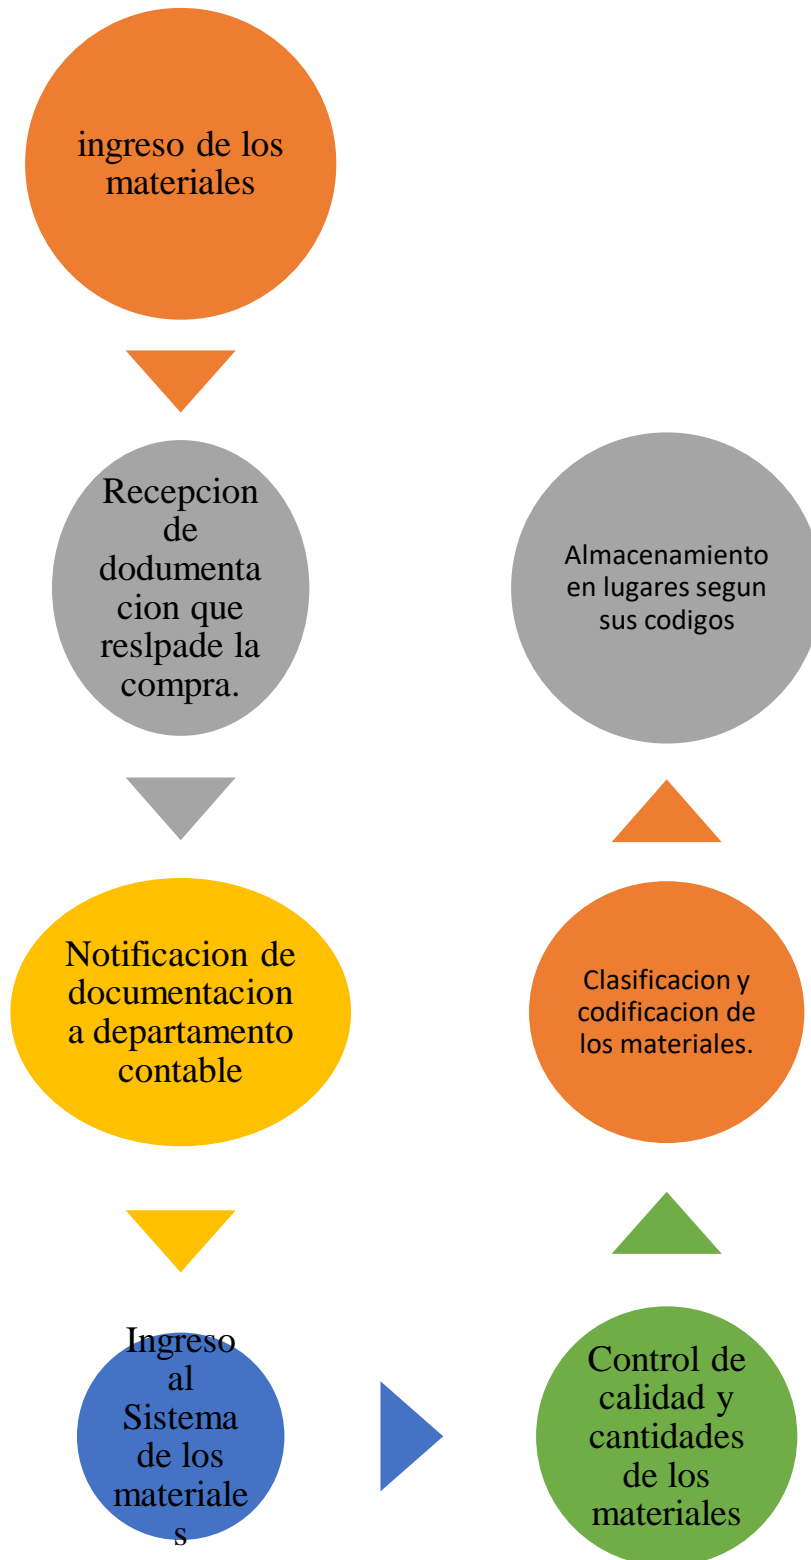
ingreso de los materiales

Recepcion de dodumentacion que reslpade la compra.

Notificacion de documentacion a departamento contable

Ingreso al Sistema de los materiales

Control de calidad y cantidades de los materiales

Clasificacion y codificacion de los materiales.

Almacenamiento en lugares segun sus codigos